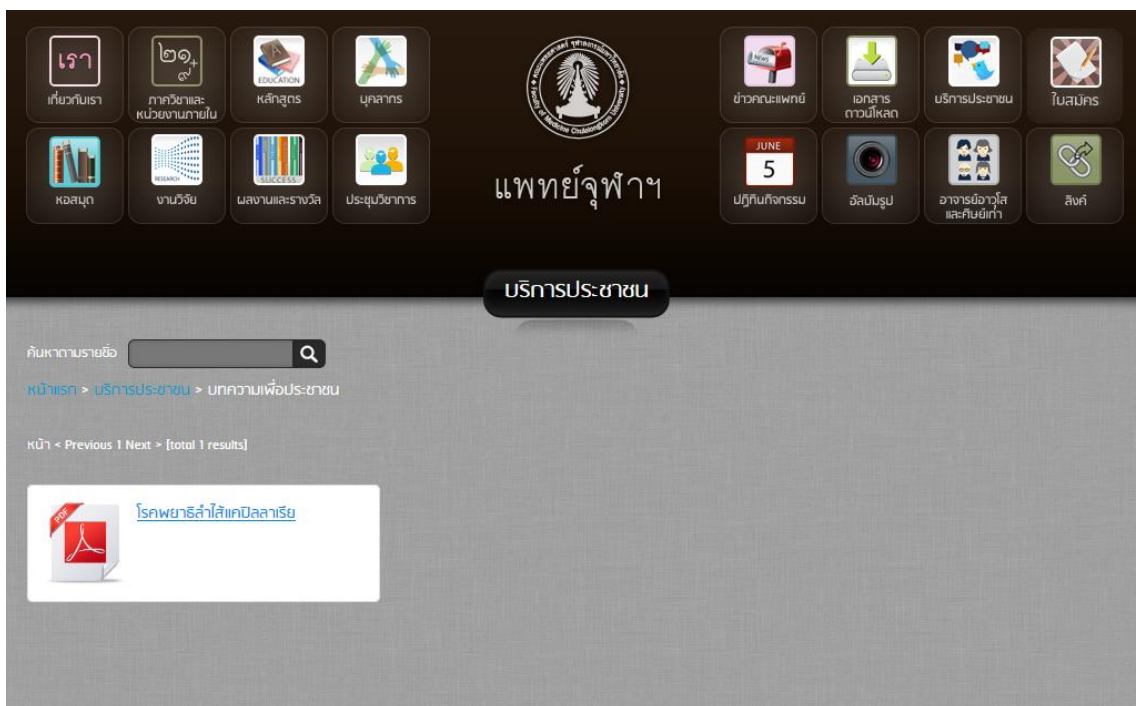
เรา
เกี่ยวกับเรา

๒๑
ภาควิชาและหน่วยงานภายใน

EDUCATION
หลักสูตร

บุคลากร

NEWS
ข่าวคณะแพทย์

เอกสารดาวน์โหลด

บริการประชาชน

ใบสมัคร

หอสมุด

RESEARCH
งานวิจัย

SUCCESS
ผลงานและรางวัล

ประชุมวิชาการ

แพทย์จุฬาฯ

JUNE
5
ปฏิทินกิจกรรม

อัลบั้มรูป

อาจารย์อาวุโสและศิษย์เก่า

ลิงค์

บริการประชาชน

ค้นหาตามรายชื่อ

หน้าแรก > บริการประชาชน > บทความเพื่อประชาชน

หน้า < Previous 1 Next > [total 1 results]

PDF
โรคพยาธิลำไส้แคปิลลาเรีย